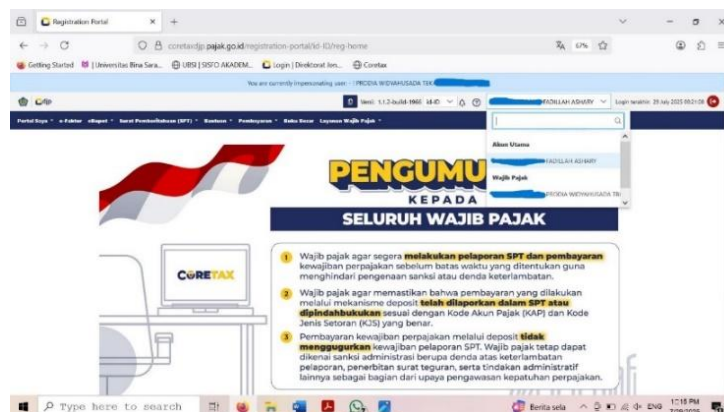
Registration Portal

coretaxdjp.pajak.go.id/registration-portal/id-ID/reg-home

67%

Getting Started | Universitas Bina Sara... | UBSI | SISFO AKADEM... | Login | Direktorat Jen... | Coretax

You are currently impersonating user - PRODIA WIDYAHUSADA TBK

Versi: 1.1.2-build-1960 id-ID

FADILLAH ASHARY

Login terakhir: 29 July 2025 09:21:08

Portal Saya e-Faktur eBupot Surat Pemberitahuan (SPT) Bantuan Pembayaran Buku Besar Layanan Wajib Pajak

Akun Utama

FADILLAH ASHARY

Wajib Pajak

PRODIA WIDYAHUSADA TBK

PENGUMU

KEPADA

SELURUH WAJIB PAJAK

CORETAX

1 Wajib pajak agar segera melakukan pelaporan SPT dan pembayaran kewajiban perpajakan sebelum batas waktu yang ditentukan guna menghindari pengenaan sanksi atau denda keterlambatan.

2 Wajib pajak agar memastikan bahwa pembayaran yang dilakukan melalui mekanisme deposit telah dilaporkan dalam SPT atau dipindahbukukan sesuai dengan Kode Akun Pajak (KAP) dan Kode Jenis Setoran (KJS) yang benar.

3 Pembayaran kewajiban perpajakan melalui deposit tidak menggugurkan kewajiban pelaporan SPT. Wajib pajak tetap dapat dikenai sanksi administrasi berupa denda atas keterlambatan pelaporan, penerbitan surat teguran, serta tindakan administratif lainnya sebagai bagian dari upaya pengawasan kepatuhan perpajakan.

Type here to search

Berita sela

ENG

12:18 PM
7/29/2025